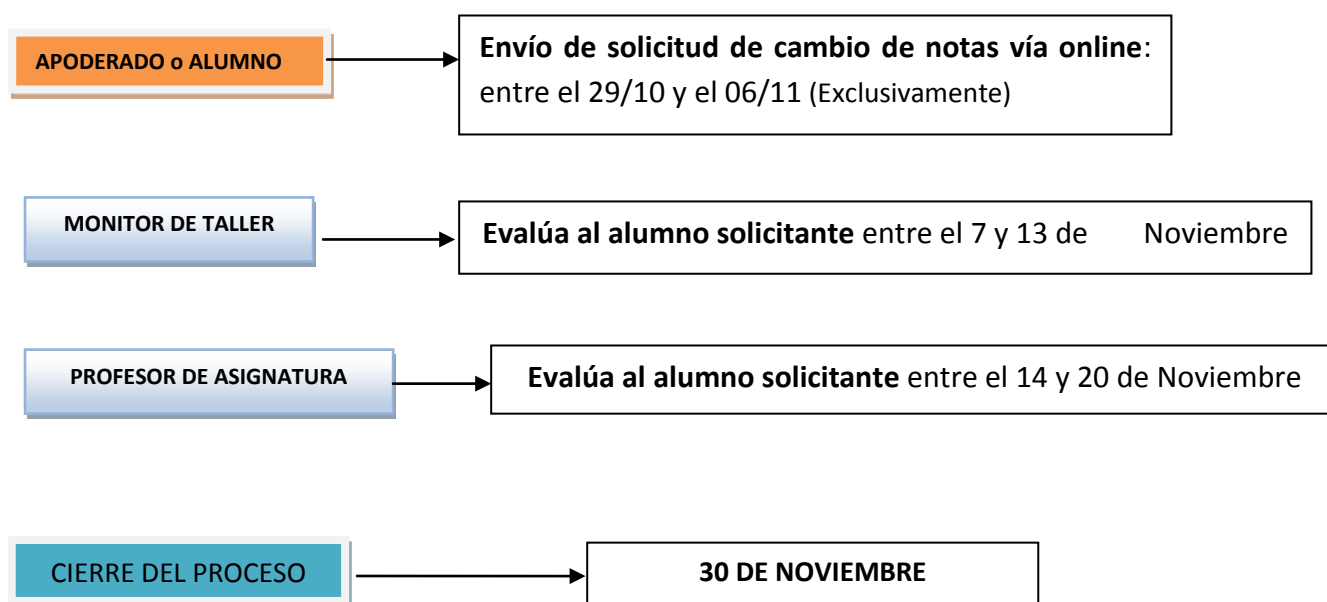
APODERADO o ALUMNO

**Envío de solicitud de cambio de notas vía online**: entre el 29/10 y el 06/11 (Exclusivamente)

MONITOR DE TALLER

**Evalúa al alumno solicitante** entre el 7 y 13 de Noviembre

PROFESOR DE ASIGNATURA

**Evalúa al alumno solicitante** entre el 14 y 20 de Noviembre

CIERRE DEL PROCESO

**30 DE NOVIEMBRE**